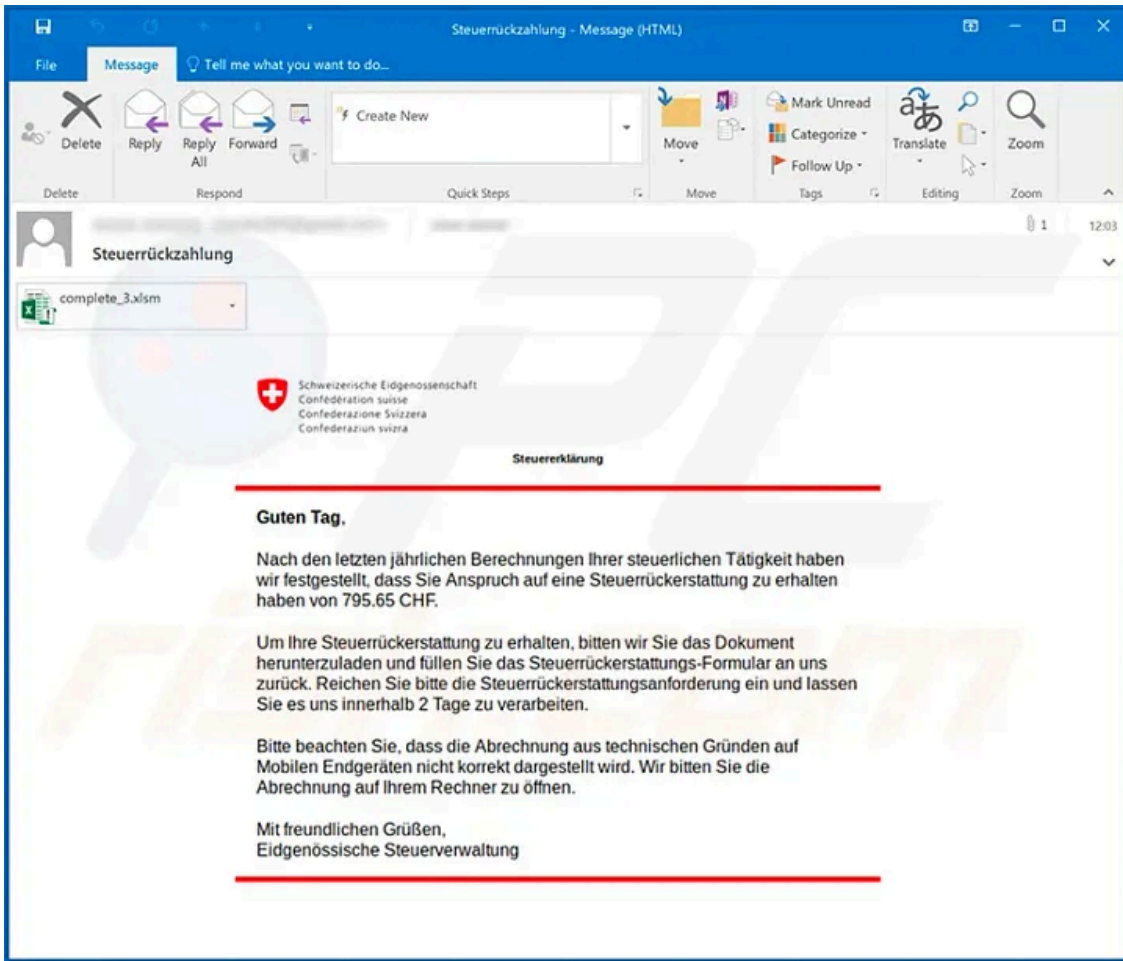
Steuerrückzahlung - Message (HTML)

File
Message
Tell me what you want to do...

Delete
Reply
Reply All
Forward
Create New
Move
Mark Unread
Categorize
Follow Up
Translate
Zoom
Delete
Respond
Quick Steps
Move
Tags
Editing
Zoom

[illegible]
Steuerrückzahlung
1
12:03

complete_3.xlsm

Schweizerische Eidgenossenschaft
Confédération suisse
Confederazione Svizzera
Confederaziun svizra

Steuererklärung

Guten Tag,

Nach den letzten jährlichen Berechnungen Ihrer steuerlichen Tätigkeit haben wir festgestellt, dass Sie Anspruch auf eine Steuerrückerstattung zu erhalten haben von 795.65 CHF.

Um Ihre Steuerrückerstattung zu erhalten, bitten wir Sie das Dokument herunterzuladen und füllen Sie das Steuerrückerstattungs-Formular an uns zurück. Reichen Sie bitte die Steuerrückerstattungsanforderung ein und lassen Sie es uns innerhalb 2 Tage zu verarbeiten.

Bitte beachten Sie, dass die Abrechnung aus technischen Gründen auf Mobilen Endgeräten nicht korrekt dargestellt wird. Wir bitten Sie die Abrechnung auf Ihrem Rechner zu öffnen.

Mit freundlichen Grüßen,
Eidgenössische Steuerverwaltung